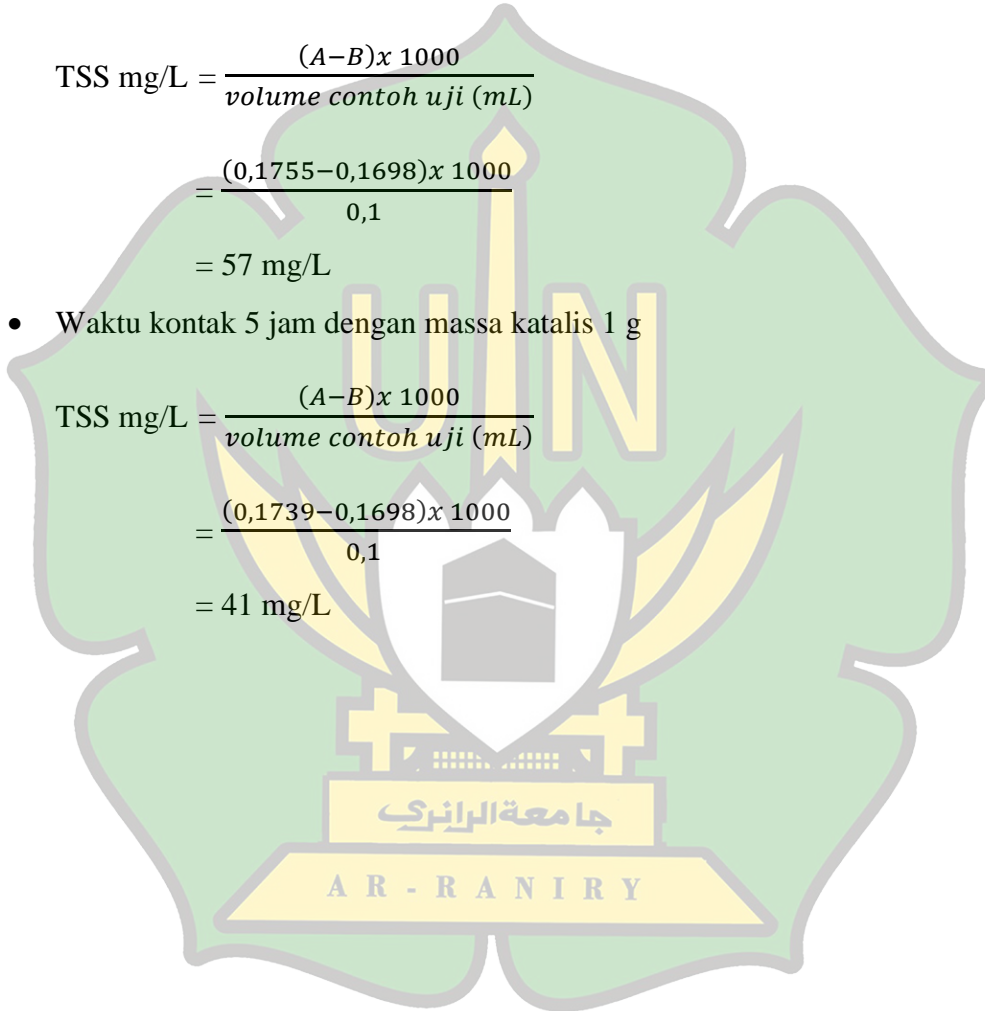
TSS mg/L = $\frac{(A-B) x\ 1000}{volume\ contoh\ uji\ (mL)}$

$= \frac{(0,1755-0,1698) x\ 1000}{0,1}$

= 57 mg/L

• Waktu kontak 5 jam dengan massa katalis 1 g

TSS mg/L = $\frac{(A-B) x\ 1000}{volume\ contoh\ uji\ (mL)}$

$= \frac{(0,1739-0,1698) x\ 1000}{0,1}$

= 41 mg/L

UIN

جامعةالرانري

AR - RANIRY